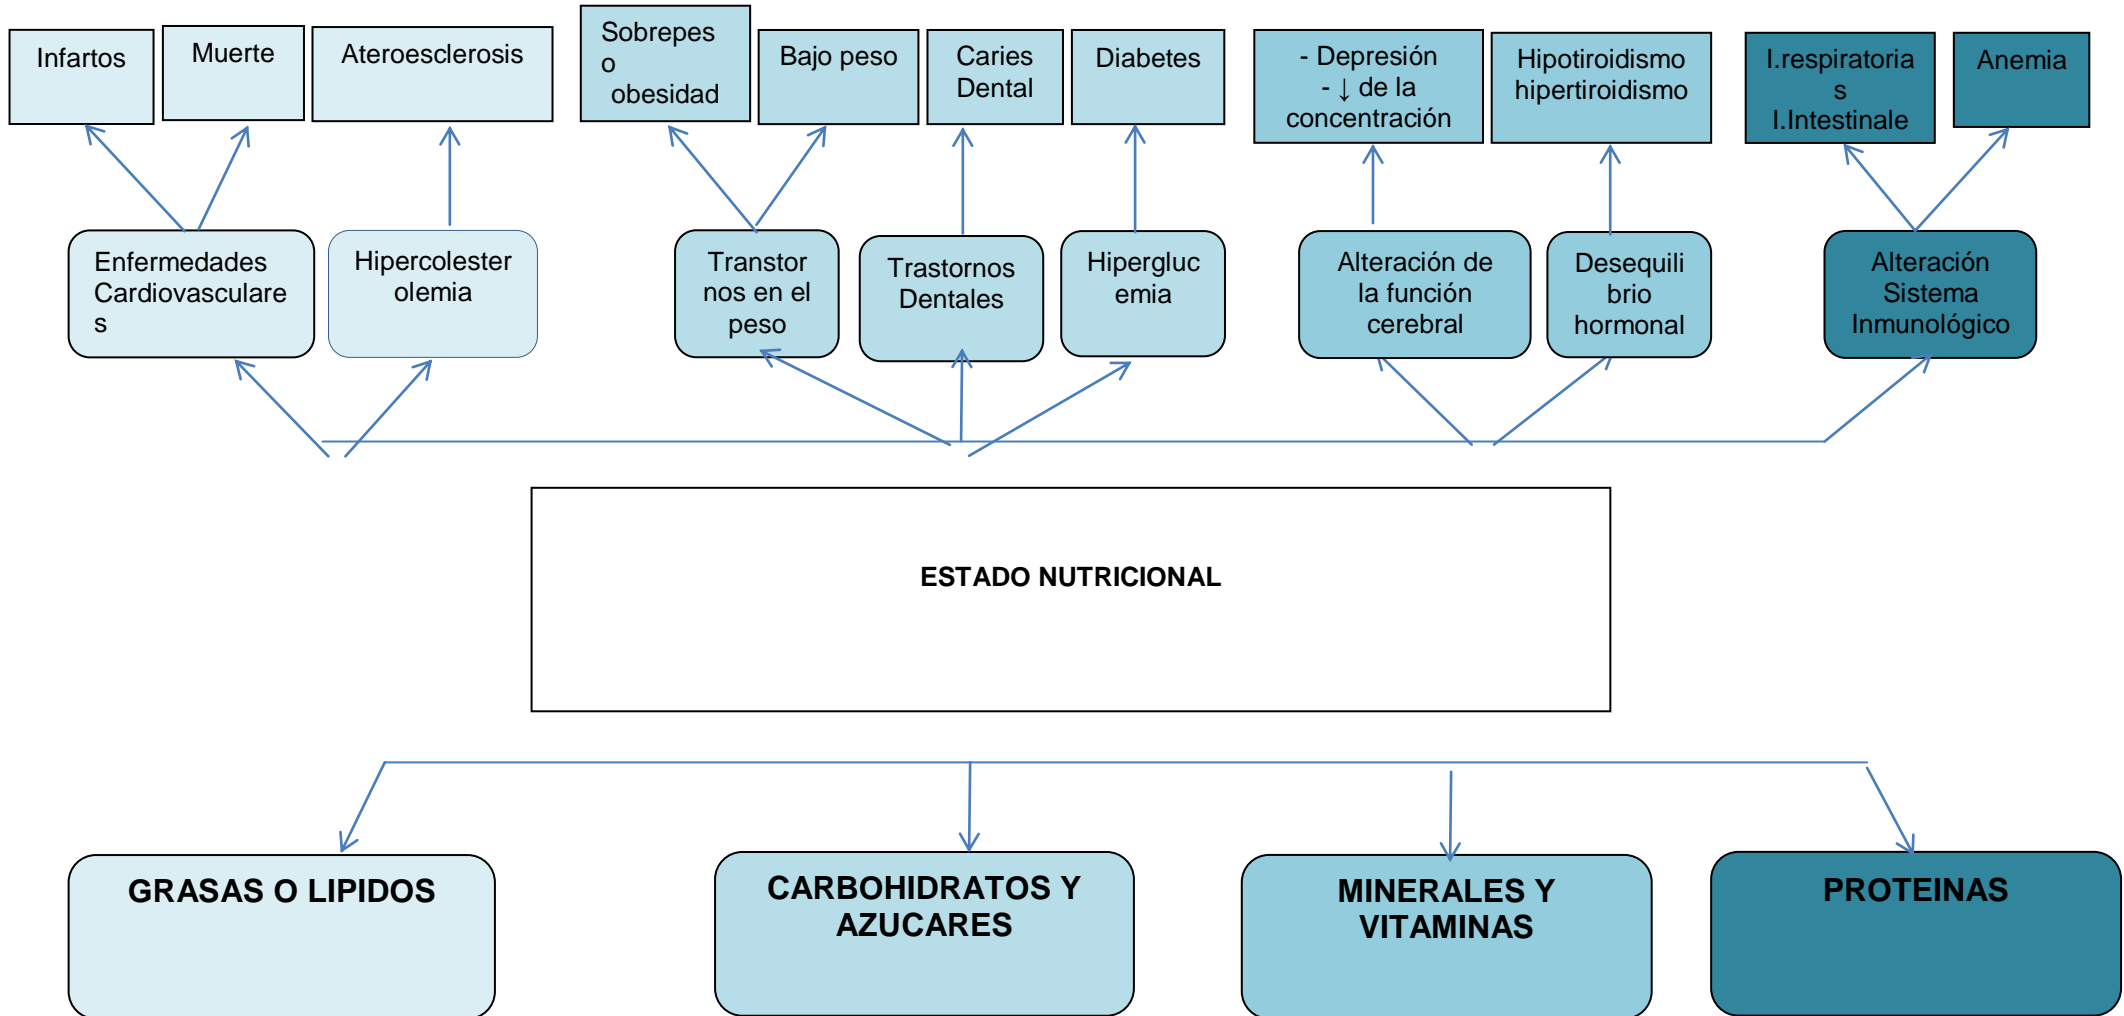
Infartos

Muerte

Ateroesclerosis

Sobrepes o obesidad

Bajo peso

Caries Dental

Diabetes

- Depresión
- ↓ de la concentración

Hipotiroidismo hipertiroidismo

I.respiratorias I.Intestinale

Anemia

Enfermedades Cardiovasculares

Hipercolesterolemia

Transtornos en el peso

Trastornos Dentales

Hiperglucemia

Alteración de la función cerebral

Desequilibrio hormonal

Alteración Sistema Inmunológico

ESTADO NUTRICIONAL

GRASAS O LIPIDOS

CARBOHIDRATOS Y AZUCARES

MINERALES Y VITAMINAS

PROTEINAS